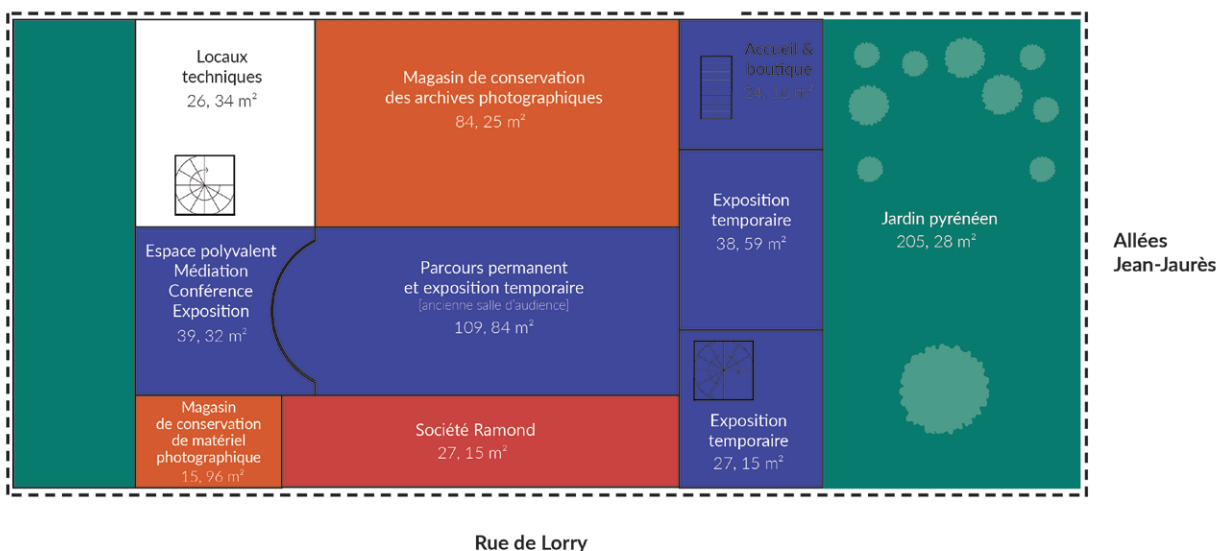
Locaux techniques
26, 34 m²

Magasin de conservation des archives photographiques
84, 25 m²

Accueil & boutique
24, 32 m²

Exposition temporaire
38, 59 m²

Jardin pyrénéen
205, 28 m²

Allées Jean-Jaurès

Espace polyvalent
Médiation
Conférence
Exposition
39, 32 m²

Parcours permanent et exposition temporaire
[ancienne salle d'audience]
109, 84 m²

Magasin de conservation de matériel photographique
15, 96 m²

Société Ramond
27, 15 m²

Exposition temporaire
27, 15 m²

Rue de Lorry